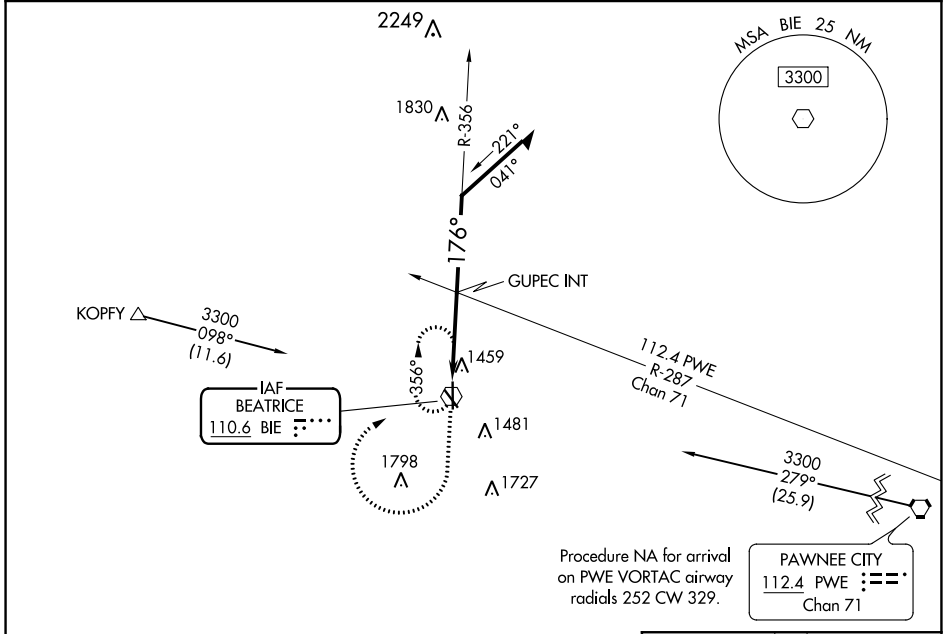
2249

MSA BIE 25 NM

3300

1830

R-356

221°

041°

176°

GUPEC INT

KOPFY

3300
098°
(11.6)

112.4 PWE
R-287
Chan 71

1459

356°

IAF
BEATRICE
110.6 BIE

1481

1798

1727

3300
279°
(25.9)

Procedure NA for arrival on PWE VORTAC airway radials 252 CW 329.

PAWNEE CITY
112.4 PWE
Chan 71